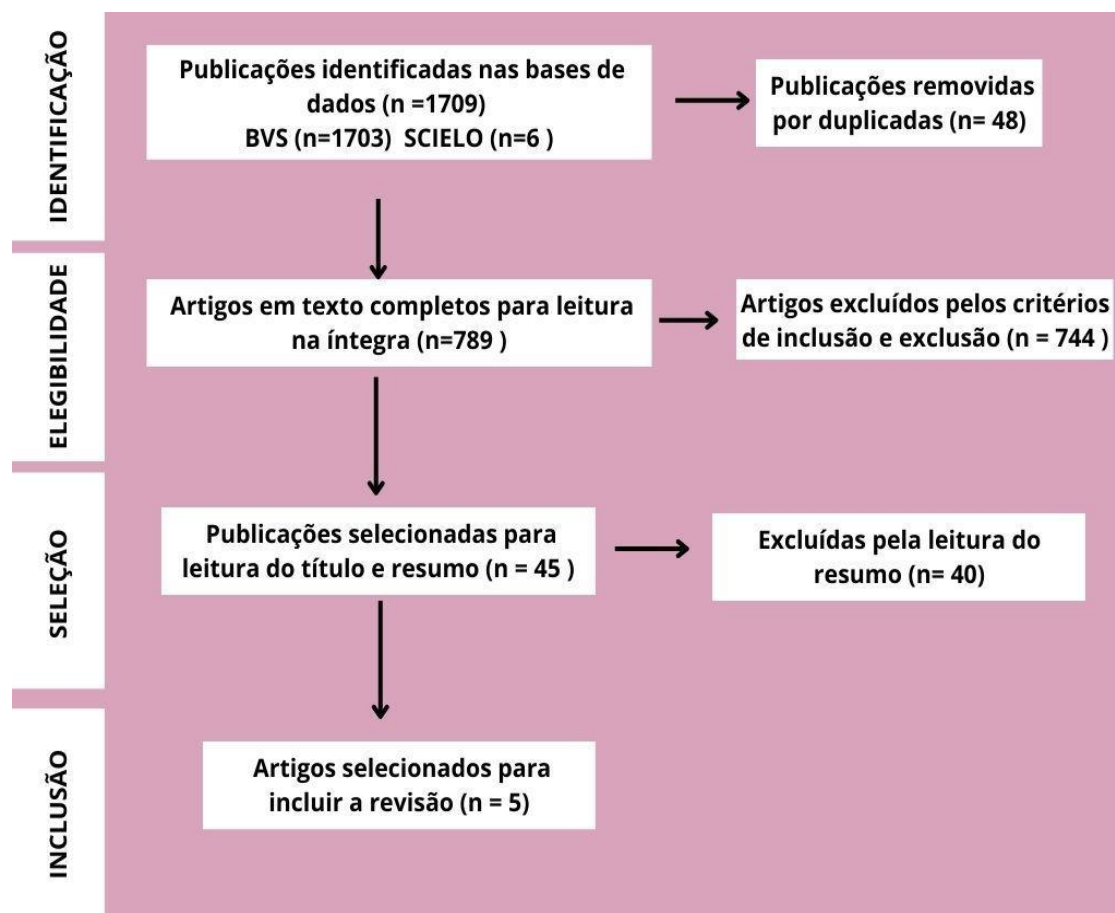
IDENTIFICAÇÃO

Publicações identificadas nas bases de dados (n =1709)
BVS (n=1703) SCIELO (n=6 )

Publicações removidas por duplicadas (n= 48)

ELEGIBILIDADE

Artigos em texto completos para leitura na íntegra (n=789 )

Artigos excluídos pelos critérios de inclusão e exclusão (n = 744 )

SELEÇÃO

Publicações selecionadas para leitura do título e resumo (n = 45 )

Excluídas pela leitura do resumo (n= 40)

INCLUSÃO

Artigos selecionados para incluir a revisão (n = 5)